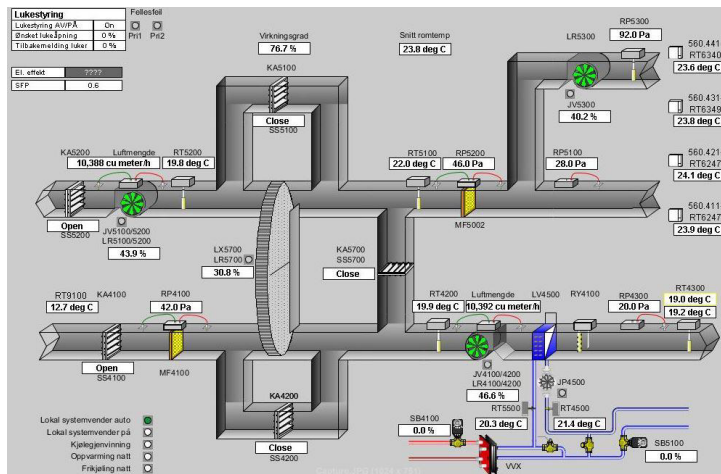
Lukestyring

| | |
|---|---|
| Lukestyring AV/PÅ | On |
| Ønsket lukeåpning | 0 % |
| Tilbakemelding luker | 0 % |

Fellesfeil
Pri1 Pri2

| | |
|---|---|
| El. effekt | ???? |
| SFP | 0.6 |

Virkningsgrad
76.7 %

Snitt romtemp
23.8 deg C

LR5300

RP5300
92.0 Pa

560.441
RT6340
23.6 deg C

560.431
RT6349
23.8 deg C

560.421
RT6247
24.1 deg C

560.411
RT6247
23.9 deg C

KA5100
Close
SS5100

JV5300
40.2 %

KA5200
Luftmengde
10,388 cu meter/h
RT5200
19.8 deg C

Open
SS5200

JV5100/5200
LR5100/5200
43.9 %

RT5100
22.0 deg C
RP5200
46.0 Pa

RP5100
28.0 Pa

MF5002

LX5700
LR5700
30.8 %

KA5700
SS5700
Close

RT9100
12.7 deg C
KA4100
RP4100
42.0 Pa

Open
SS4100

MF4100

RT4200
19.9 deg C
Luftmengde
10,392 cu meter/h
LV4500
RY4100
RP4300
20.0 Pa
RT4300
19.0 deg C
19.2 deg C

JV4100/4200
LR4100/4200
46.6 %

JP4500

KA4200
Close
SS4200

SB4100
0.0 %

RT5500
20.3 deg C
RT4500
21.4 deg C

SB5100
0.0 %

VVX

Lokal systemvender auto
Lokal systemvender på
Kjølegjenvinning
Oppvarming natt
Frikjøling natt